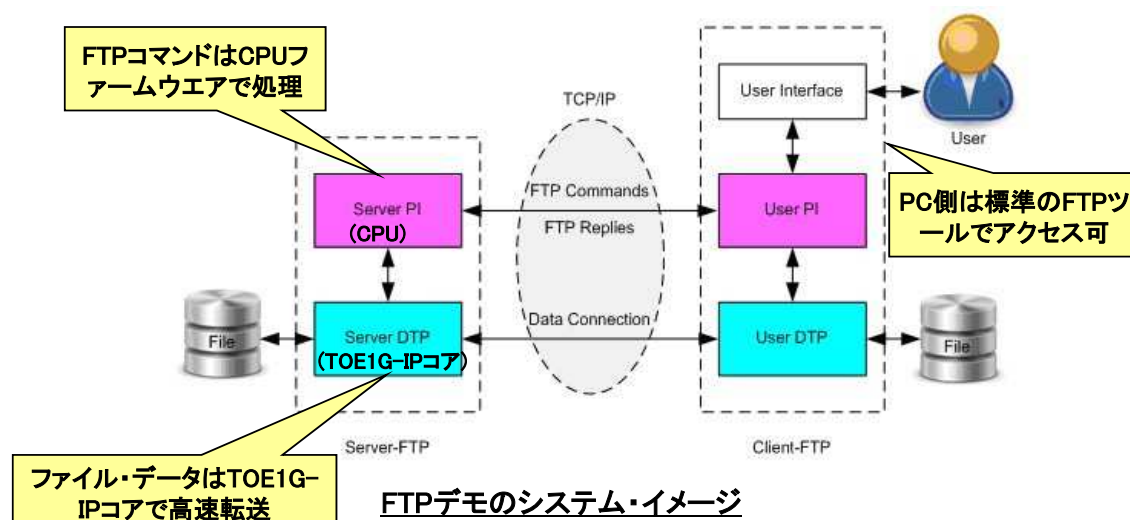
FTPコマンドはCPUファームウエアで処理

TCP/IP

User Interface

User

FTP Commands

Server PI
(CPU)

FTP Replies

User PI

PC側は標準のFTPツールでアクセス可

File

Server DTP
(TOE1G-IPコア)

Data Connection

User DTP

File

Server-FTP

Client-FTP

ファイル・データはTOE1G-IPコアで高速転送

FTPデモのシステム・イメージ